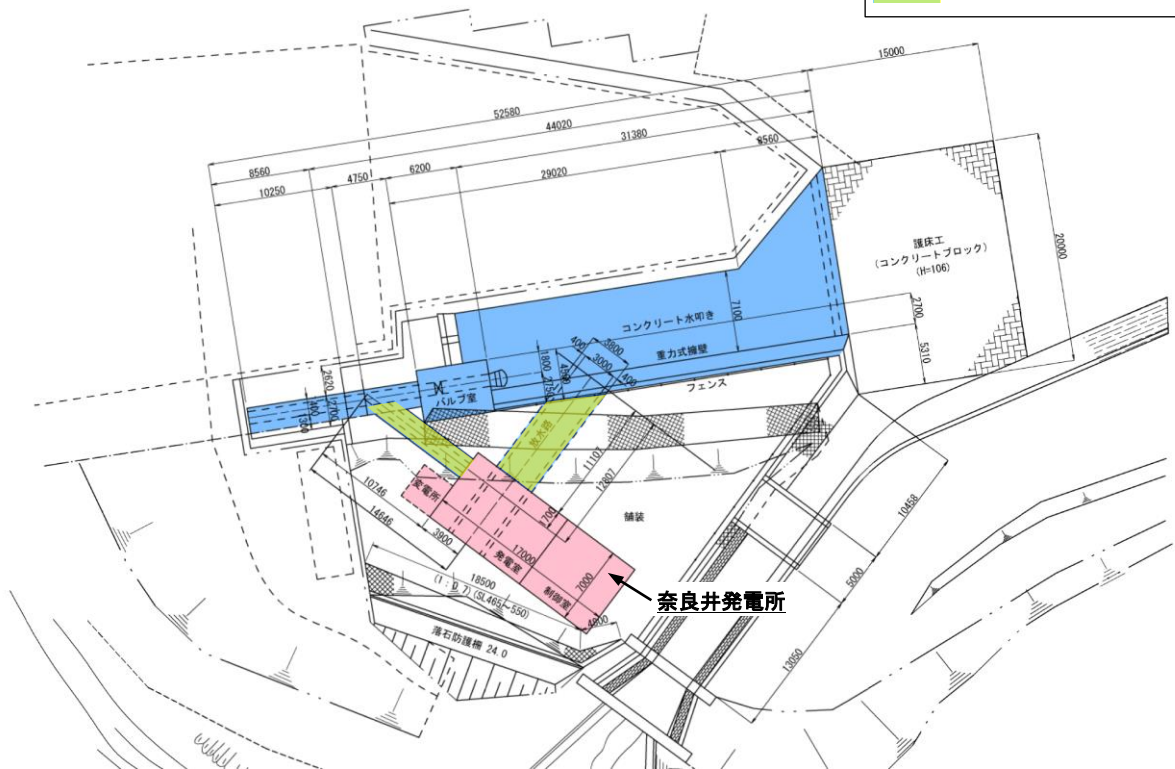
15000
52580
44020
31380
8560
8560
10250
4750
6200
29020
護床工
(コンクリートブロック)
(H=106)
20000
7100
コンクリート水叩き
2700
5310
重力式擁壁
400
2600
3000
400
1800
450
フェンス
2620
2700
400
1350
バルブ室
放水路
11107
12807
10746
14646
発電所
3900
1700
17000
発電室
7000
制御室
舗装
10458
5000
18500
(1:0.7)(SL465~550)
4800
落石防護柵 24.0
13050
奈良井発電所